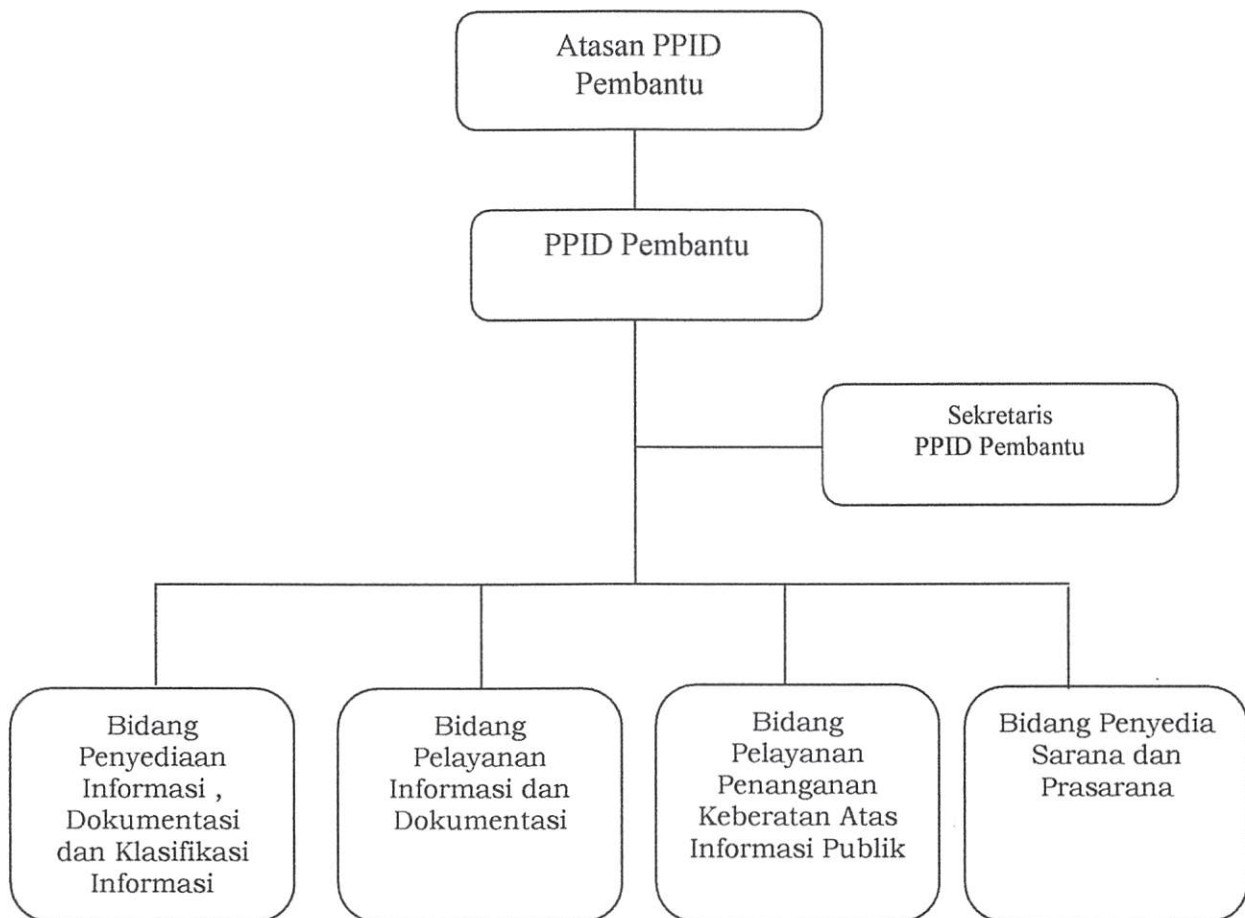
Atasan PPID Pembantu

PPID Pembantu

Sekretaris PPID Pembantu

Bidang Penyediaan Informasi , Dokumentasi dan Klasifikasi Informasi

Bidang Pelayanan Informasi dan Dokumentasi

Bidang Pelayanan Penanganan Keberatan Atas Informasi Publik

Bidang Penyedia Sarana dan Prasarana